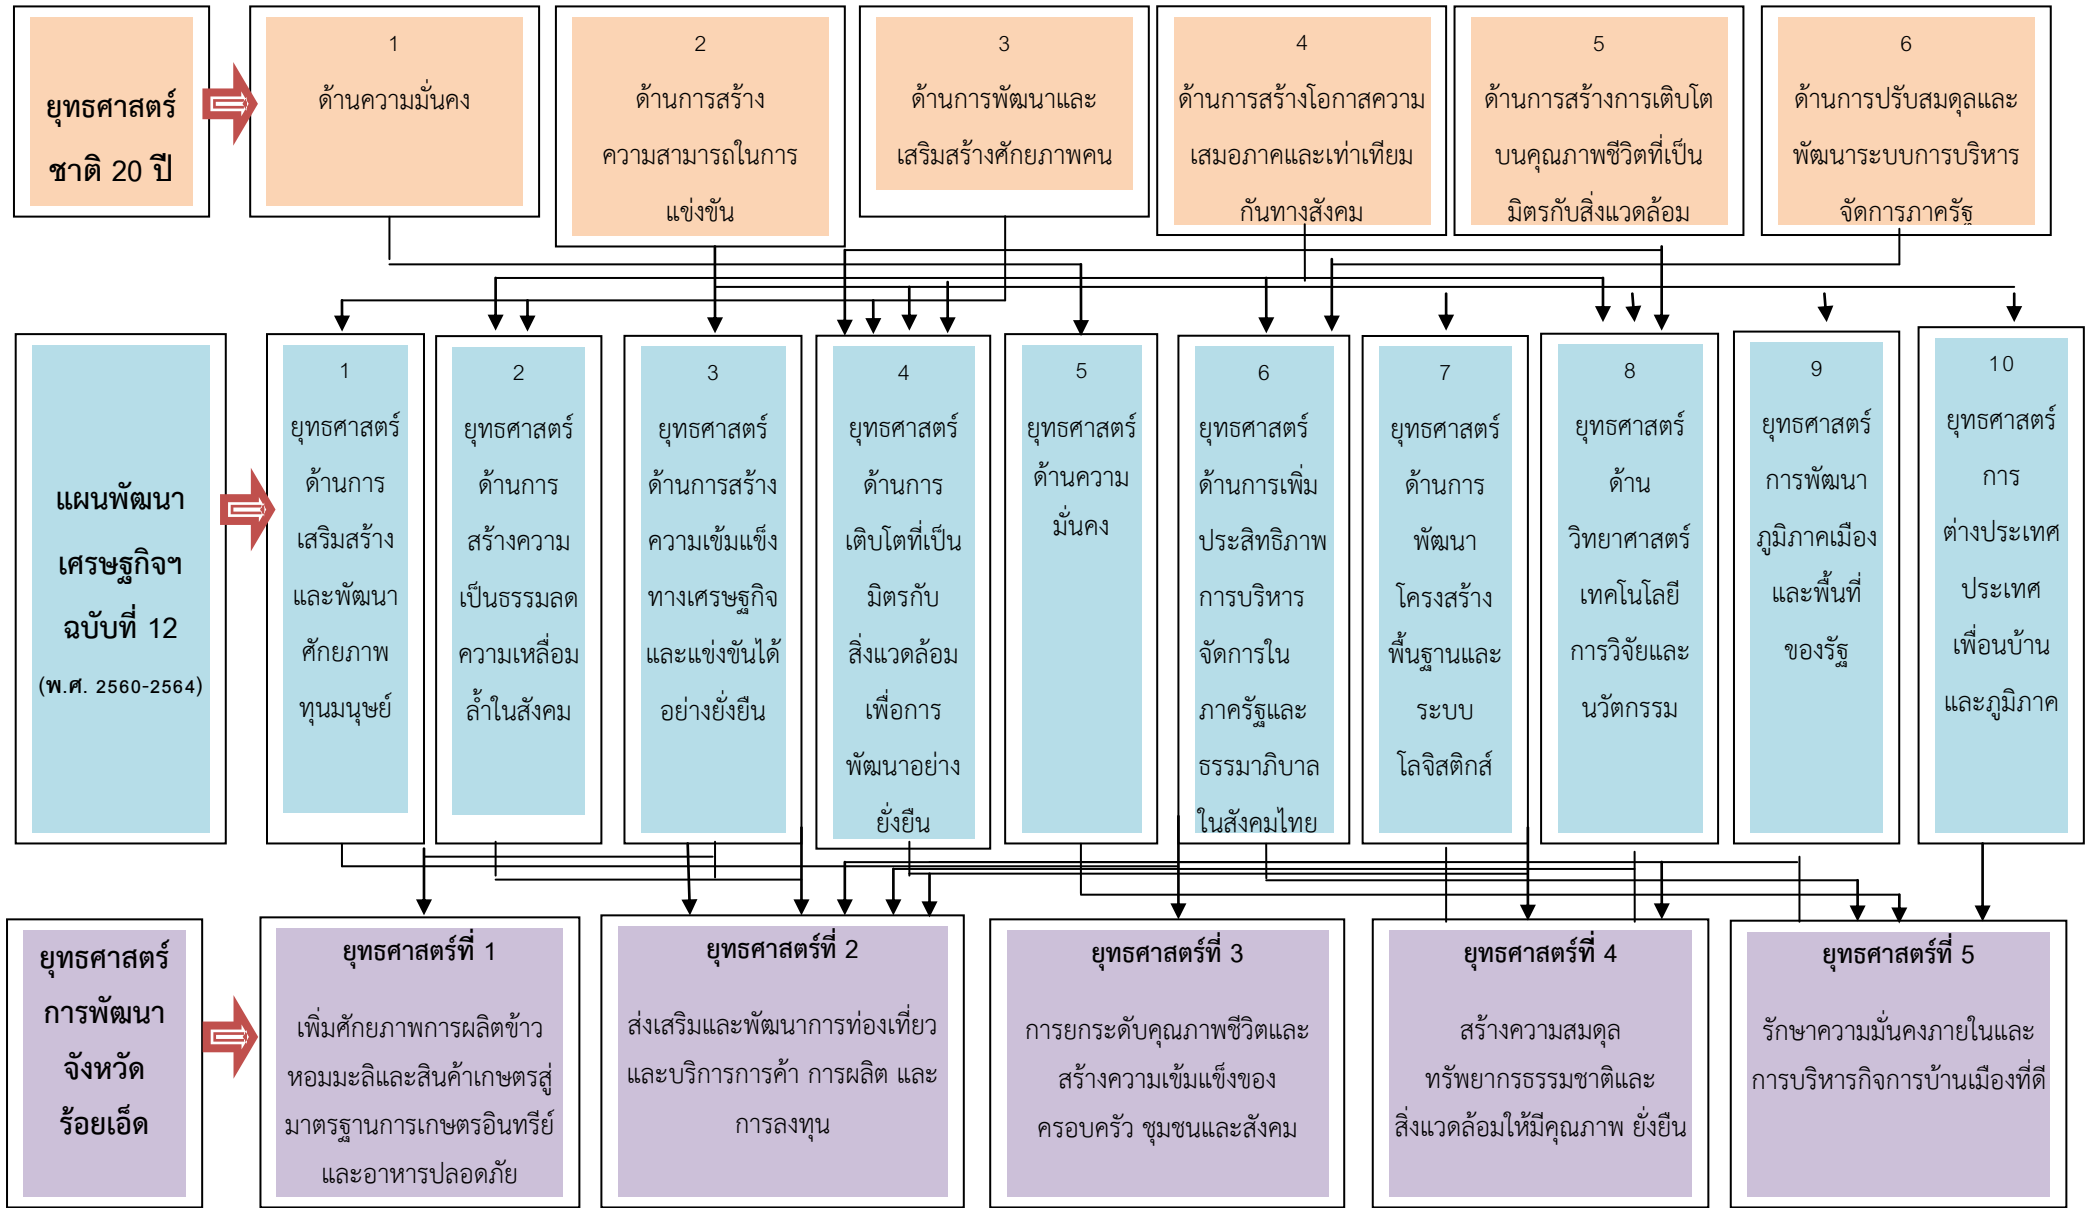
ยุทธศาสตร์ชาติ 20 ปี

1
ด้านความมั่นคง

2
ด้านการสร้างความสามารถในการแข่งขัน

3
ด้านการพัฒนาและเสริมสร้างศักยภาพคน

4
ด้านการสร้างโอกาสความเสมอภาคและเท่าเทียมกันทางสังคม

5
ด้านการสร้างการเติบโตบนคุณภาพชีวิตที่เป็นมิตรกับสิ่งแวดล้อม

6
ด้านการปรับสมดุลและพัฒนาระบบการบริหารจัดการภาครัฐ

แผนพัฒนาเศรษฐกิจฯ ฉบับที่ 12 (พ.ศ. 2560-2564)

1
ยุทธศาสตร์ด้านการเสริมสร้างและพัฒนาศักยภาพทุนมนุษย์

2
ยุทธศาสตร์ด้านการสร้างความเป็นธรรมลดความเหลื่อมล้ำในสังคม

3
ยุทธศาสตร์ด้านการสร้างความเข้มแข็งทางเศรษฐกิจและแข่งขันได้อย่างยั่งยืน

4
ยุทธศาสตร์ด้านการเติบโตที่เป็นมิตรกับสิ่งแวดล้อมเพื่อการพัฒนาอย่างยั่งยืน

5
ยุทธศาสตร์ด้านความมั่นคง

6
ยุทธศาสตร์ด้านการเพิ่มประสิทธิภาพการบริหารจัดการในภาครัฐและธรรมาภิบาลในสังคมไทย

7
ยุทธศาสตร์ด้านการพัฒนาโครงสร้างพื้นฐานและระบบโลจิสติกส์

8
ยุทธศาสตร์ด้านวิทยาศาสตร์เทคโนโลยีการวิจัยและนวัตกรรม

9
ยุทธศาสตร์การพัฒนาภูมิภาคเมืองและพื้นที่ของรัฐ

10
ยุทธศาสตร์การต่างประเทศประเทศเพื่อนบ้านและภูมิภาค

ยุทธศาสตร์การพัฒนาจังหวัดร้อยเอ็ด

ยุทธศาสตร์ที่ 1
เพิ่มศักยภาพการผลิตข้าวหอมมะลิและสินค้าเกษตรสู่มาตรฐานการเกษตรอินทรีย์และอาหารปลอดภัย

ยุทธศาสตร์ที่ 2
ส่งเสริมและพัฒนาการท่องเที่ยวและบริการการค้า การผลิต และการลงทุน

ยุทธศาสตร์ที่ 3
การยกระดับคุณภาพชีวิตและสร้างความเข้มแข็งของครอบครัว ชุมชนและสังคม

ยุทธศาสตร์ที่ 4
สร้างความสมดุลทรัพยากรธรรมชาติและสิ่งแวดล้อมให้มีคุณภาพ ยั่งยืน

ยุทธศาสตร์ที่ 5
รักษาความมั่นคงภายในและการบริหารกิจการบ้านเมืองที่ดี